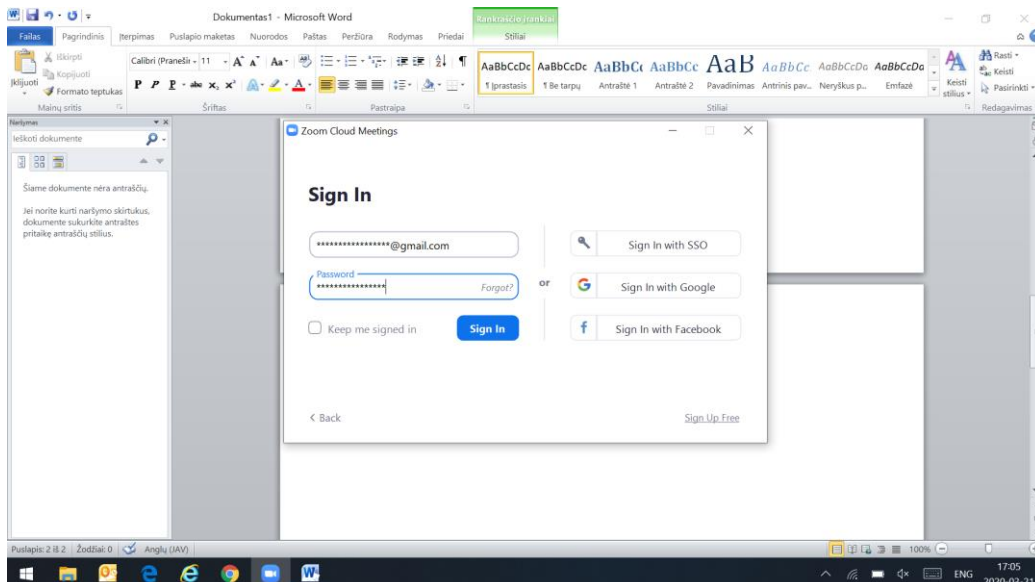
Dokumentas1 - Microsoft Word
Rankraščio įrankiai
Failas Pagrindinis Įterpimas Puslapio maketas Nuorodos Paštas Peržiūra Rodymas Priedai Stiliai
Iškirpti
Kopijuoti
Įklijuoti
Formato teptukas
Mainų sritis
Calibri (Pranešir - 11
Šriftas
Pastraipa
AaBbCcDc ¶ Įprastasis
AaBbCcDc ¶ Be tarpų
AaBbC( Antraštė 1
AaBbCc Antraštė 2
AaB Pavadinimas
AaBbCc. Antrinis pav...
AaBbCcDa Neryškus p...
AaBbCcDa Emfazė
Keisti stilius
Stiliai
Rasti
Keisti
Pasirinkti
Redagavimas
Naršymas
Ieškoti dokumente
Šiame dokumente nėra antraščių.
Jei norite kurti naršymo skirtukus, dokumente sukurkite antraštes pritaikę antraščių stilius.
Zoom Cloud Meetings
Sign In
*****************@gmail.com
Password
****************
Forgot?
or
Keep me signed in
Sign In
Sign In with SSO
Sign In with Google
Sign In with Facebook
< Back
Sign Up Free
Puslapis: 2 iš 2 Žodžiai: 0 Anglų (JAV)
100%
ENG
17:05
2020-03-2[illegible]